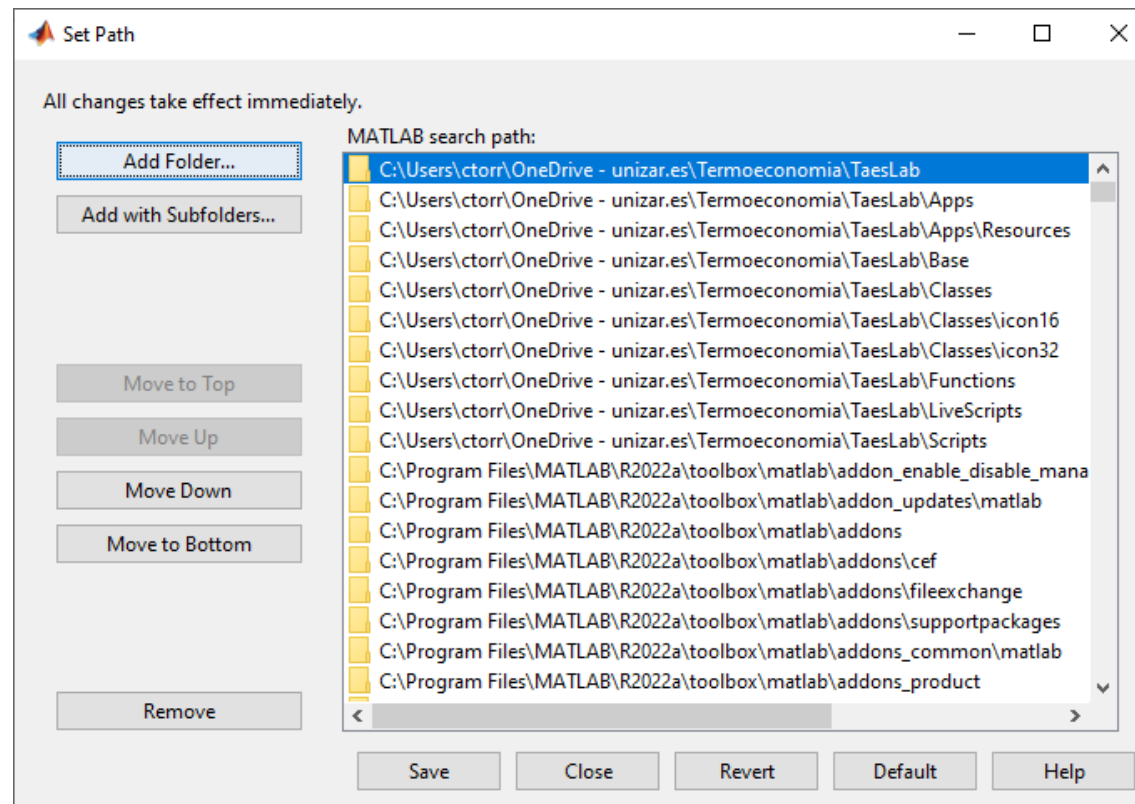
Set Path

All changes take effect immediately.

Add Folder...

Add with Subfolders...

Move to Top

Move Up

Move Down

Move to Bottom

Remove

MATLAB search path:

C:\Users\ctorr\OneDrive - unizar.es\Termoeconomia\TaesLab
C:\Users\ctorr\OneDrive - unizar.es\Termoeconomia\TaesLab\Apps
C:\Users\ctorr\OneDrive - unizar.es\Termoeconomia\TaesLab\Apps\Resources
C:\Users\ctorr\OneDrive - unizar.es\Termoeconomia\TaesLab\Base
C:\Users\ctorr\OneDrive - unizar.es\Termoeconomia\TaesLab\Classes
C:\Users\ctorr\OneDrive - unizar.es\Termoeconomia\TaesLab\Classes\icon16
C:\Users\ctorr\OneDrive - unizar.es\Termoeconomia\TaesLab\Classes\icon32
C:\Users\ctorr\OneDrive - unizar.es\Termoeconomia\TaesLab\Functions
C:\Users\ctorr\OneDrive - unizar.es\Termoeconomia\TaesLab\LiveScripts
C:\Users\ctorr\OneDrive - unizar.es\Termoeconomia\TaesLab\Scripts
C:\Program Files\MATLAB\R2022a\toolbox\matlab\addon_enable_disable_mana
C:\Program Files\MATLAB\R2022a\toolbox\matlab\addon_updates\matlab
C:\Program Files\MATLAB\R2022a\toolbox\matlab\addons
C:\Program Files\MATLAB\R2022a\toolbox\matlab\addons\cef
C:\Program Files\MATLAB\R2022a\toolbox\matlab\addons\fileexchange
C:\Program Files\MATLAB\R2022a\toolbox\matlab\addons\supportpackages
C:\Program Files\MATLAB\R2022a\toolbox\matlab\addons_common\matlab
C:\Program Files\MATLAB\R2022a\toolbox\matlab\addons_product

Save Close Revert Default Help